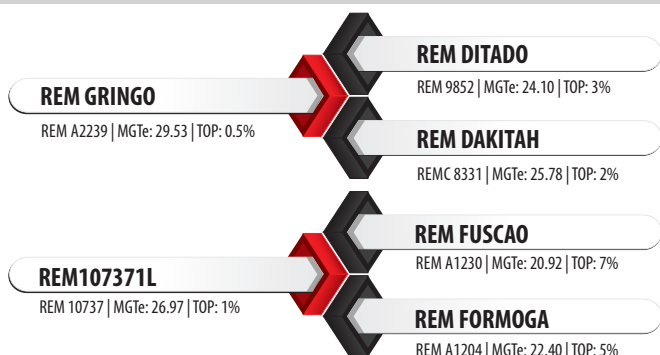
REM DITADO
REM 9852 | MGTe: 24.10 | TOP: 3%

REM GRINGO
REM A2239 | MGTe: 29.53 | TOP: 0.5%

REM DAKITAH
REMC 8331 | MGTe: 25.78 | TOP: 2%

REM FUSCAO
REM A1230 | MGTe: 20.92 | TOP: 7%

REM107371L
REM 10737 | MGTe: 26.97 | TOP: 1%

REM FORMOGA
REM A1204 | MGTe: 22.40 | TOP: 5%